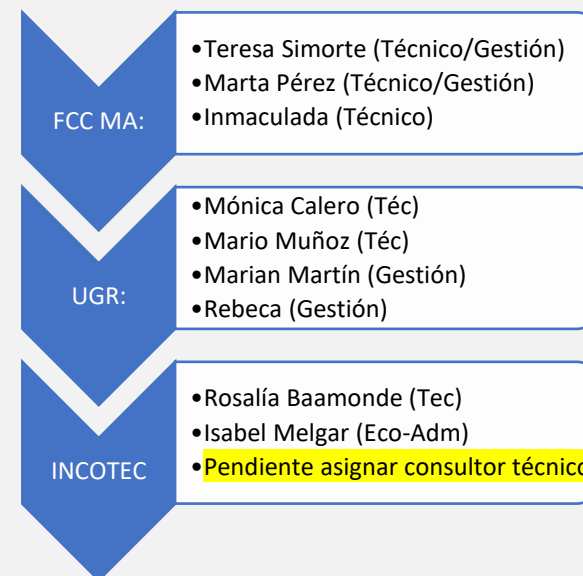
FCC MA:

•Teresa Simorte (Técnico/Gestión)
•Marta Pérez (Técnico/Gestión)
•Inmaculada (Técnico)

UGR:

•Mónica Calero (Téc)
•Mario Muñoz (Téc)
•Marian Martín (Gestión)
•Rebeca (Gestión)

INCOTEC

•Rosalía Baamonde (Tec)
•Isabel Melgar (Eco-Adm)
•Pendiente asignar consultor técnico